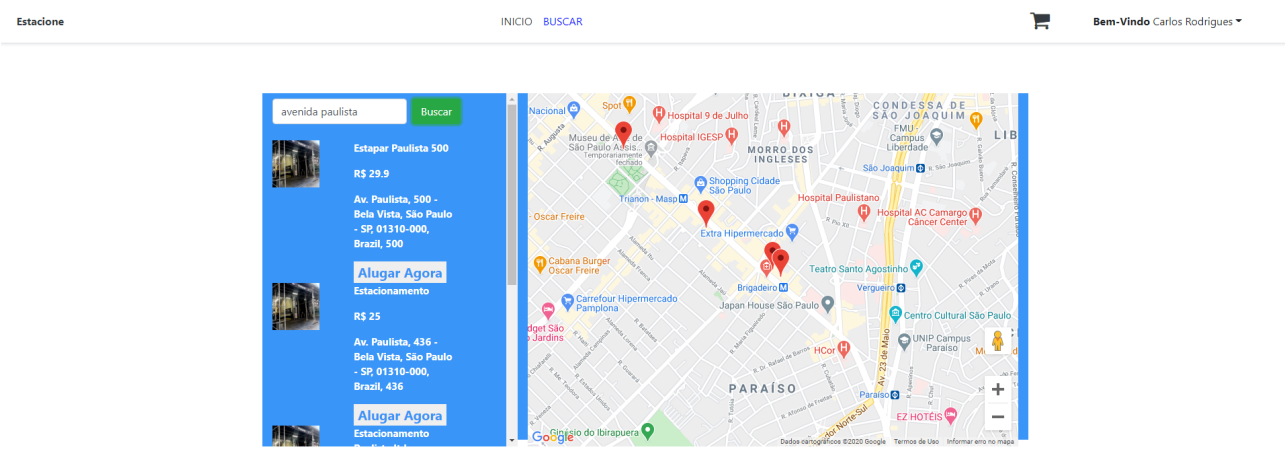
Estacione

INICIO BUSCAR

Bem-Vindo Carlos Rodrigues

avenida paulista

Buscar

Estapar Paulista 500

R$ 29.9

Av. Paulista, 500 - Bela Vista, São Paulo - SP, 01310-000, Brazil, 500

Alugar Agora

Estacionamento

R$ 25

Av. Paulista, 436 - Bela Vista, São Paulo - SP, 01310-000, Brazil, 436

Alugar Agora

Estacionamento

BIXIGA
Nacional
Spot
Hospital 9 de Julho
CONDESSA DE SÃO JOAQUIM
LIB
Museu de Arte de São Paulo Assis... Temporariamente fechado
Hospital IGESP
MORRO DOS INGLESES
FMU - Campus Liberdade
São Joaquim
Shopping Cidade São Paulo
Trianon - Masp
Oscar Freire
Hospital Paulistano
Hospital AC Camargo Câncer Center
Extra Hipermercado
Cabana Burger Oscar Freire
Teatro Santo Agostinho
Brigadeiro
Vergueiro
Carrefour Hipermercado Pamplona
Japan House São Paulo
Centro Cultural São Paulo
dget São Jardins
UNIP Campus Paraíso
HCor
PARAÍSO
Av. 23 de Maio
Paraíso
EZ HOTÉIS
Ginásio do Ibirapuera
Google
Dados cartográficos ©2020 Google Termos de Uso Informar erro no mapa